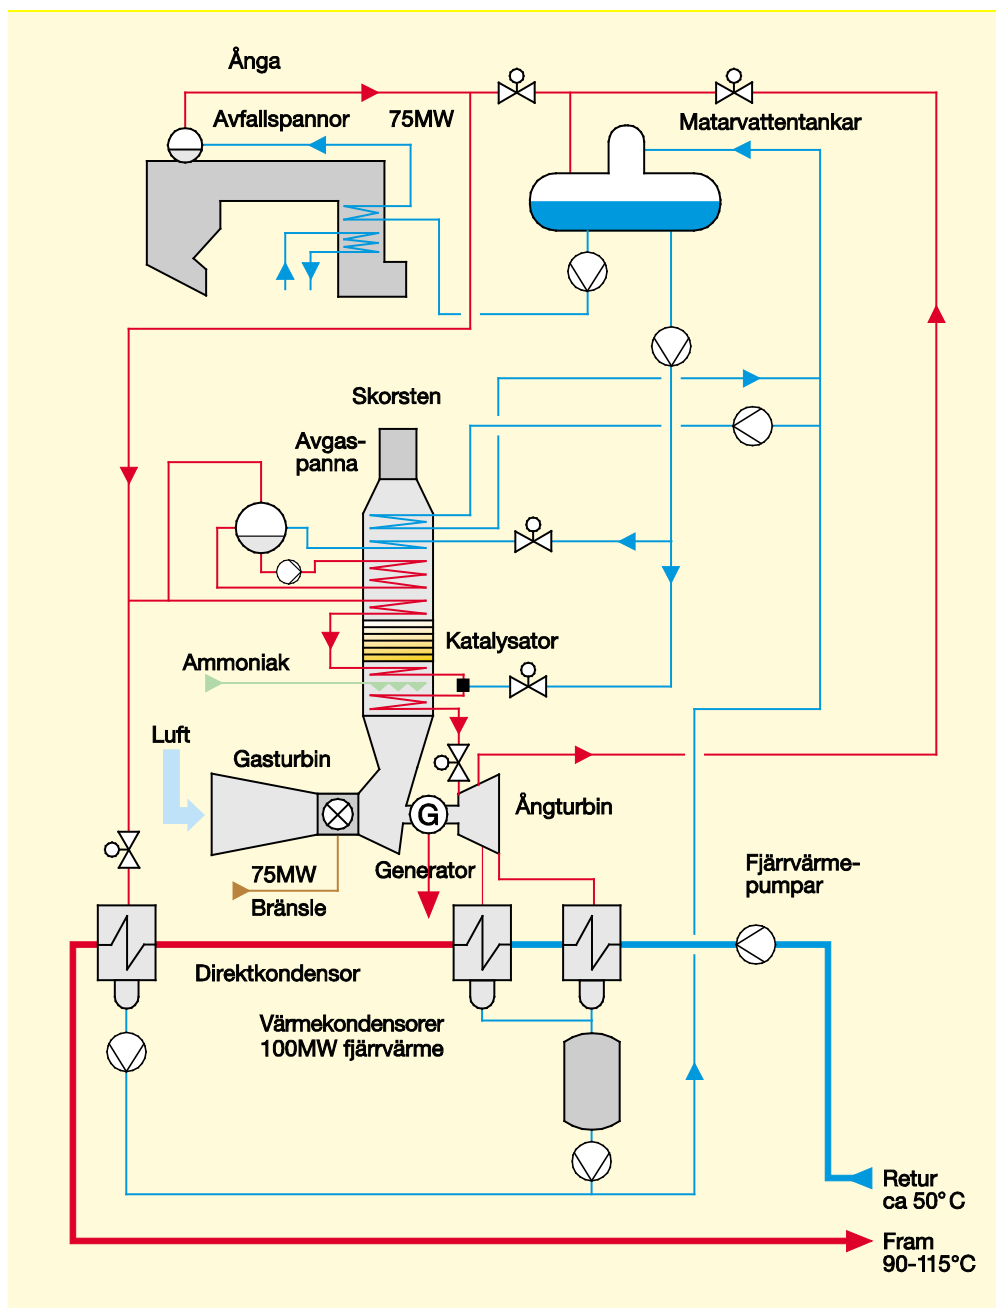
Ånga

Avfallspannor

75MW

Matarvattentankar

Skorsten

Avgas-
panna

Katalysator

Ammoniak

Luft

Gasturbin

G

Ångturbin

75MW

Bränsle

Generator

Fjärrvärme-
pumpar

Direktkondensor

Värmekondensorer
100MW fjärrvärme

Retur
ca 50° C

Fram
90-115°C